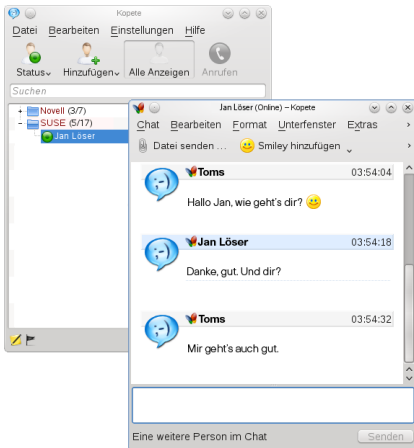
Kopete

Datei Bearbeiten Einstellungen Hilfe

Status Hinzufügen Alle Anzeigen Anrufen

Suchen

Novell (3/7)
SUSE (5/17)
Jan Löser

Jan Löser (Online) – Kopete

Chat Bearbeiten Format Unterfenster Extras

Datei senden ... Smiley hinzufügen

Toms 03:54:04
Hallo Jan, wie geht's dir?

Jan Löser 03:54:18
Danke, gut. Und dir?

Toms 03:54:32
Mir geht's auch gut.

Eine weitere Person im Chat

Senden